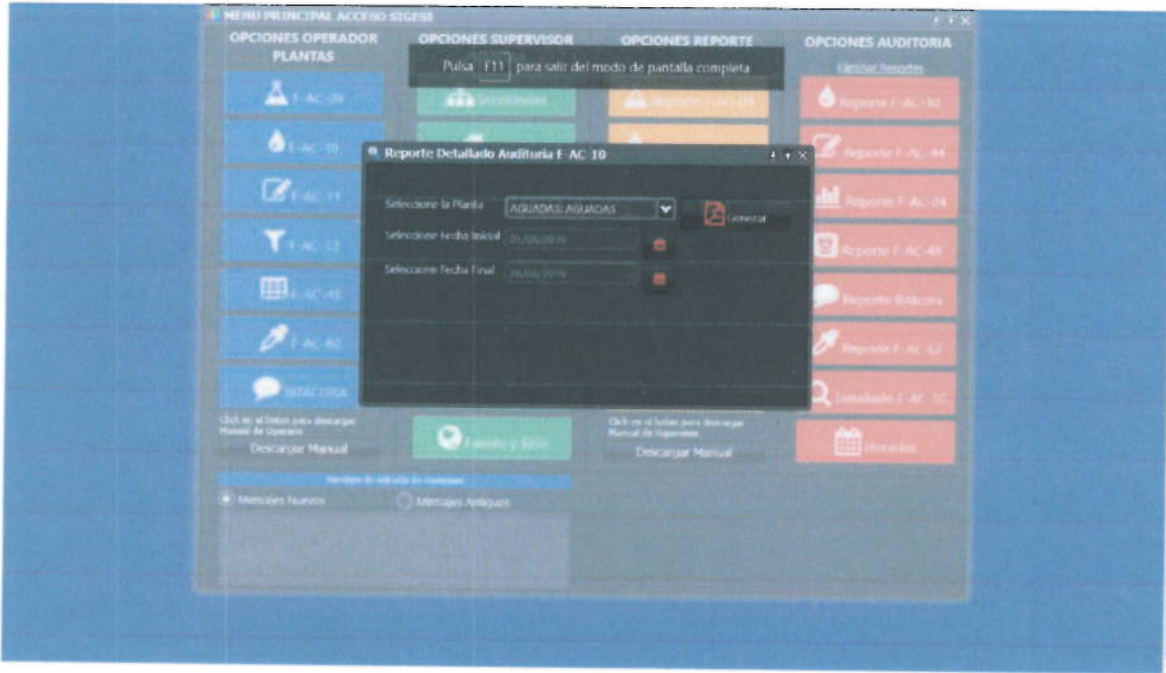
MENU PRINCIPAL ACCESO SIGESI

OPCIONES OPERADOR PLANTAS

OPCIONES SUPERVISOR

OPCIONES REPORTE

OPCIONES AUDITORIA

Pulsa F11 para salir del modo de pantalla completa

Eliminar Reportes

F-AC-09

Seccionales

Reporte F-AC-09

Reporte F-AC-10

F-AC-10

Reporte F-AC-44

F-AC-11

Reporte F-AC-24

F-AC-12

Reporte F-AC-48

F-AC-45

Reporte Bitácora

F-AC-82

Reporte F-AC-62

BITACORA

Detallado F-AC-10

Click en el botón para descargar Manual de Operario

Descargar Manual

Fuentes y Sitio

Click en el botón para descargar Manual de Supervisor

Descargar Manual

Horarios

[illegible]

Mensajes Nuevos

Mensajes Antiguos

Reporte Detallado Auditoria F-AC-10

Seleccione la Planta

AGUADAS-AGUADAS

Generar

Seleccione Fecha Inicial

01/06/2019

Seleccione Fecha Final

26/06/2019